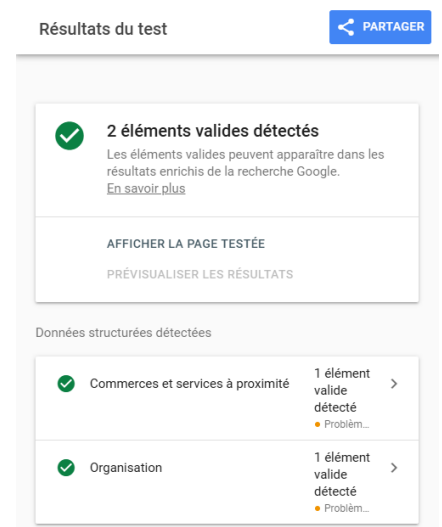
Résultats du test

PARTAGER

2 éléments valides détectés

Les éléments valides peuvent apparaître dans les résultats enrichis de la recherche Google.
En savoir plus

AFFICHER LA PAGE TESTÉE

PRÉVISUALISER LES RÉSULTATS

Données structurées détectées

Commerces et services à proximité

1 élément valide détecté
Problém...

Organisation

1 élément valide détecté
Problém...